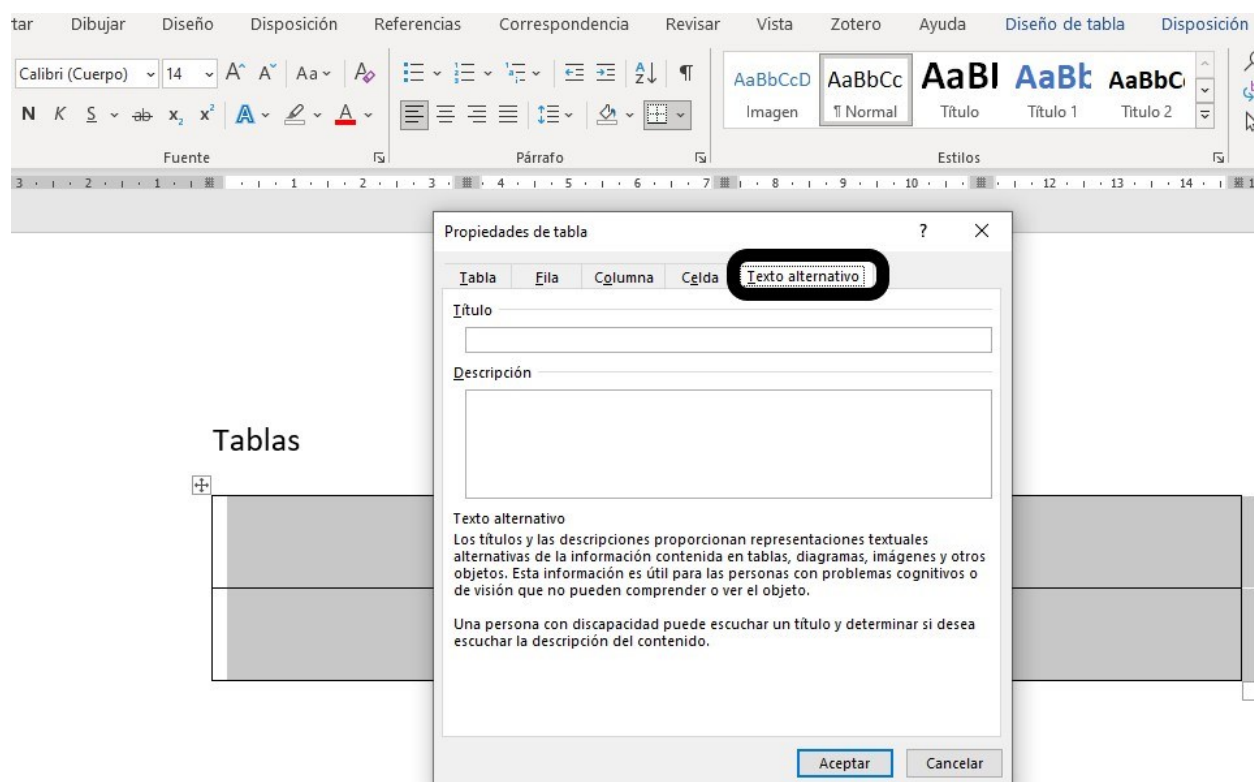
tar Dibujar Diseño Disposición Referencias Correspondencia Revisar Vista Zotero Ayuda Diseño de tabla Disposición

Calibri (Cuerpo) 14 A A Aa

N K S ab $x_2$ $x^2$ A

Fuente

Párrafo

AaBbCcD Imagen
AaBbCc ¶ Normal
AaBl Título
AaBb Título 1
AaBbC Título 2

Estilos

3 · 2 · 1 · 1 · 2 · 3 · 4 · 5 · 6 · 7 · 8 · 9 · 10 · 12 · 13 · 14 · 1

Propiedades de tabla ? X

Tabla Fila Columna Celda Texto alternativo

Título

Descripción

Texto alternativo
Los títulos y las descripciones proporcionan representaciones textuales alternativas de la información contenida en tablas, diagramas, imágenes y otros objetos. Esta información es útil para las personas con problemas cognitivos o de visión que no pueden comprender o ver el objeto.

Una persona con discapacidad puede escuchar un título y determinar si desea escuchar la descripción del contenido.

Aceptar Cancelar

Tablas